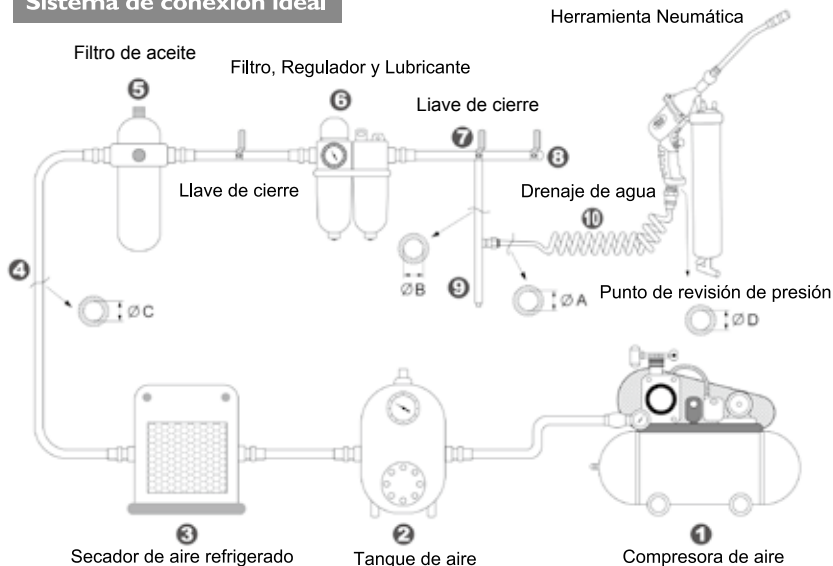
Sistema de conexión ideal

Herramienta Neumática

Filtro de aceite

Filtro, Regulador y Lubricante

5

6

Llave de cierre

7

8

Llave de cierre

Drenaje de agua

10

4

ØB

9

ØA

ØC

Punto de revisión de presión

ØD

3

Secador de aire refrigerado

2

Tanque de aire

1

Compresora de aire